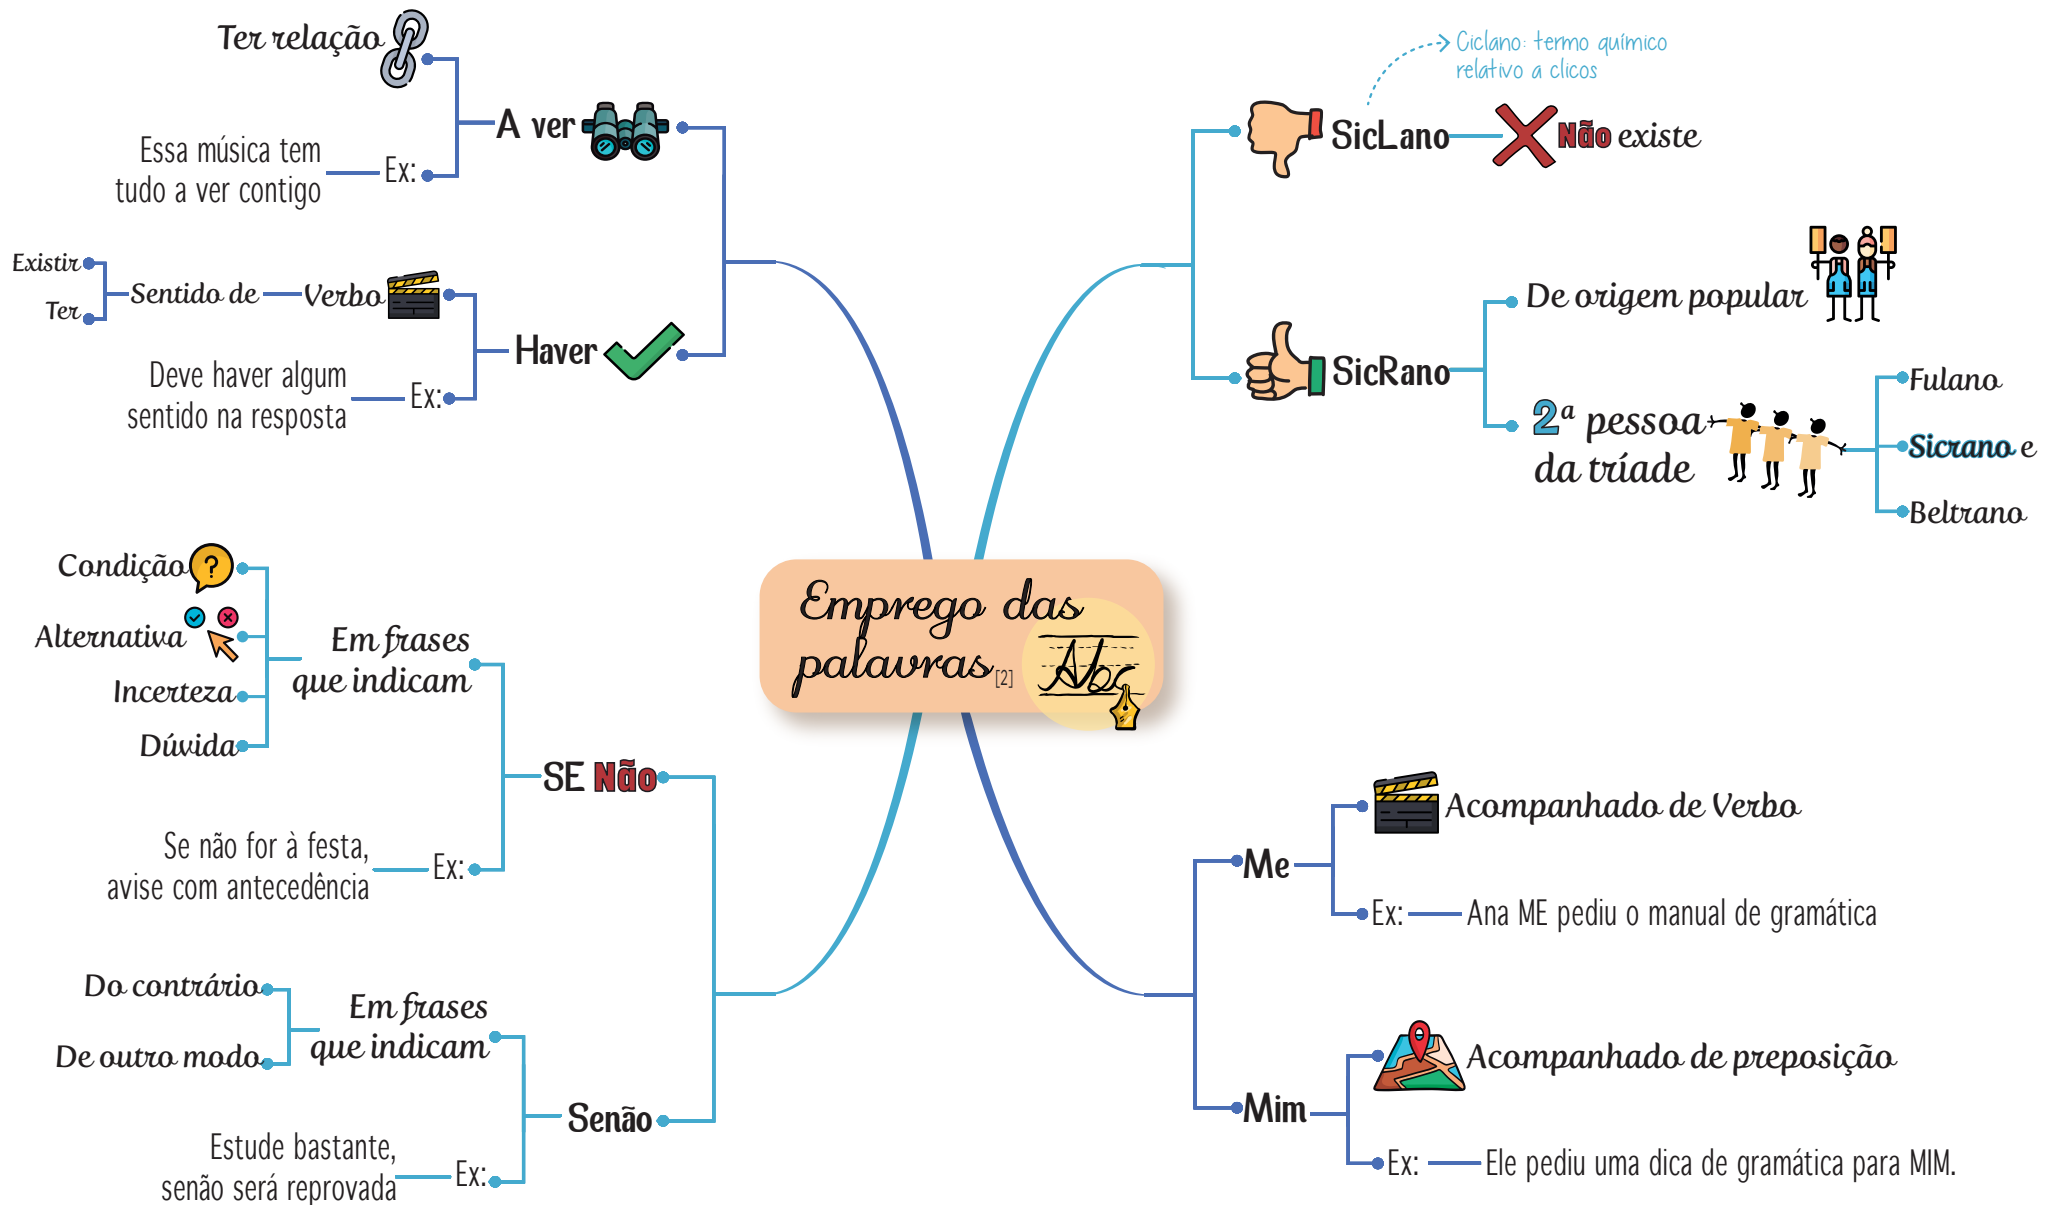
Emprego das palavras [2]

Abc

A ver

Ter relação

Ex:

Essa música tem tudo a ver contigo

Haver

Verbo

Sentido de

Existir

Ter

Ex:

Deve haver algum sentido na resposta

SE Não

Em frases que indicam

Condição

Alternativa

Incerteza

Dúvida

Ex:

Se não for à festa, avise com antecedência

Senão

Em frases que indicam

Do contrário

De outro modo

Ex:

Estude bastante, senão será reprovada

SicLano

Ciclano: termo químico relativo a clicos

Não existe

SicRano

De origem popular

2ª pessoa da tríade

Fulano

Sicrano e

Beltrano

Me

Acompanhado de Verbo

Ex:

Ana ME pediu o manual de gramática

Mim

Acompanhado de preposição

Ex:

Ele pediu uma dica de gramática para MIM.